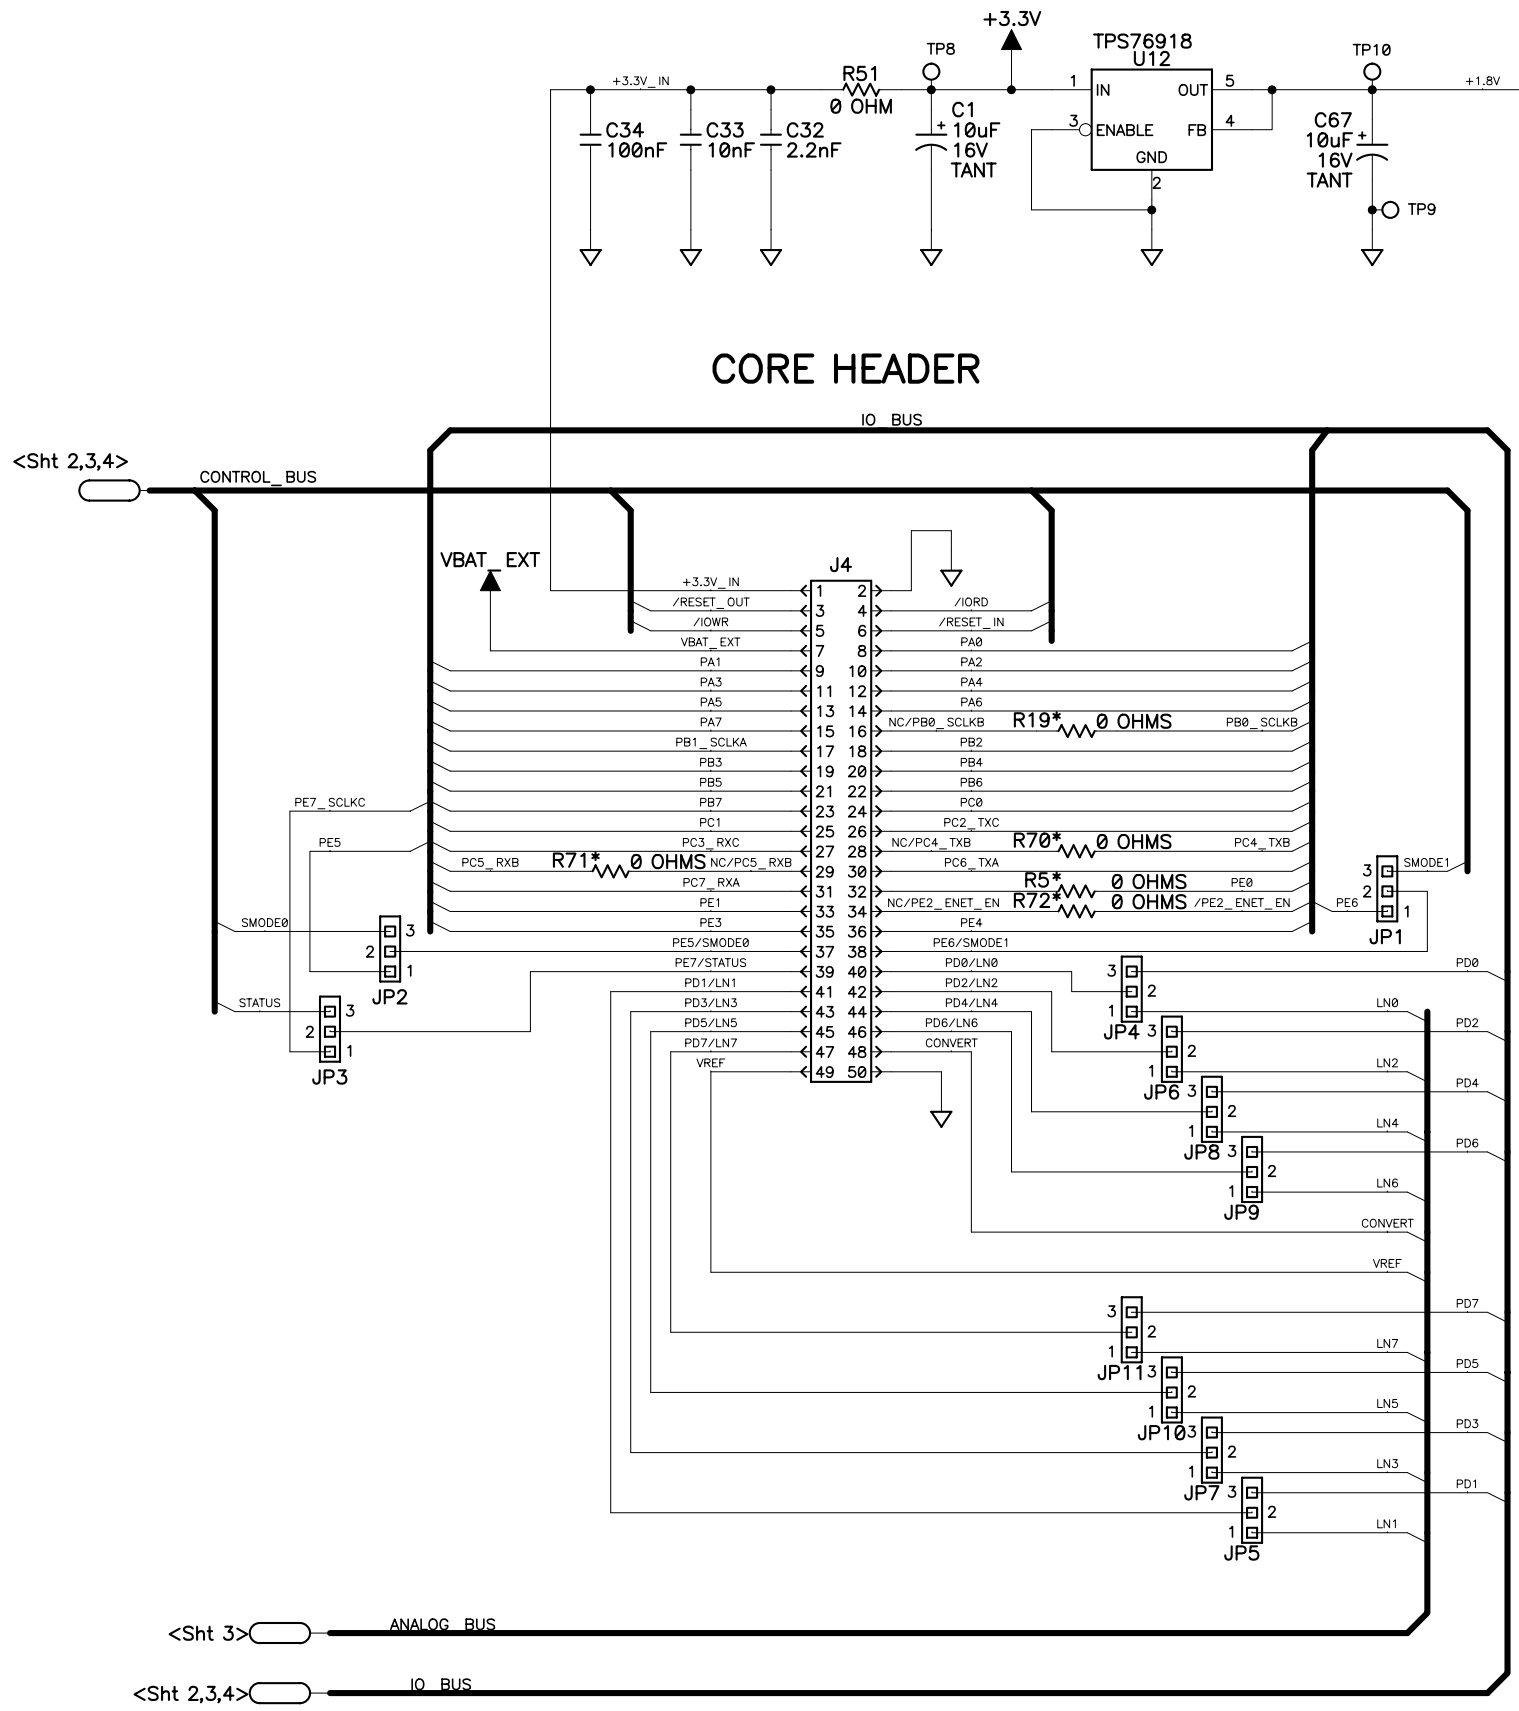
+3.3V
TPS76918
U12
TP8
TP10
+3.3V_IN
R51
0 OHM
1 IN
OUT 5
+1.8V
C34
100nF
C33
10nF
C32
2.2nF
C1
10uF
16V
TANT
3 ENABLE
FB 4
GND
2
C67
10uF
16V
TANT
TP9

CORE HEADER

IO BUS
<Sht 2,3,4>
CONTROL_BUS
VBAT_EXT
J4

| | | | |
|---|---|---|---|
| +3.3V_IN | 1 | 2 | |
| /RESET_OUT | 3 | 4 | /IORD |
| /IOWR | 5 | 6 | /RESET_IN |
| VBAT_EXT | 7 | 8 | PA0 |
| PA1 | 9 | 10 | PA2 |
| PA3 | 11 | 12 | PA4 |
| PA5 | 13 | 14 | PA6 |
| PA7 | 15 | 16 | NC/PB0_SCLKB |
| PB1_SCLKA | 17 | 18 | PB2 |
| PB3 | 19 | 20 | PB4 |
| PB5 | 21 | 22 | PB6 |
| PB7 | 23 | 24 | PC0 |
| PC1 | 25 | 26 | PC2_TXC |
| PC3_RXC | 27 | 28 | NC/PC4_TXB |
| NC/PC5_RXB | 29 | 30 | PC6_TXA |
| PC7_RXA | 31 | 32 | |
| PE1 | 33 | 34 | NC/PE2_ENET_EN |
| PE3 | 35 | 36 | PE4 |
| PE5/SMODE0 | 37 | 38 | PE6/SMODE1 |
| PE7/STATUS | 39 | 40 | PD0/LN0 |
| PD1/LN1 | 41 | 42 | PD2/LN2 |
| PD3/LN3 | 43 | 44 | PD4/LN4 |
| PD5/LN5 | 45 | 46 | PD6/LN6 |
| PD7/LN7 | 47 | 48 | CONVERT |
| VREF | 49 | 50 | |

R19* 0 OHMS PB0_SCLKB
R70* 0 OHMS PC4_TXB
R5* 0 OHMS PE0
R72* 0 OHMS /PE2_ENET_EN
PC5_RXB R71* 0 OHMS
PE7_SCLKC
PE5
SMODE0
STATUS
SMODE1
PE6
JP1 JP2 JP3 JP4 JP5 JP6 JP7 JP8 JP9 JP10 JP11
3 2 1
PD0 LN0 PD2 LN2 PD4 LN4 PD6 LN6 CONVERT VREF PD7 LN7 PD5 LN5 PD3 LN3 PD1 LN1
<Sht 3> ANALOG BUS
<Sht 2,3,4> IO BUS